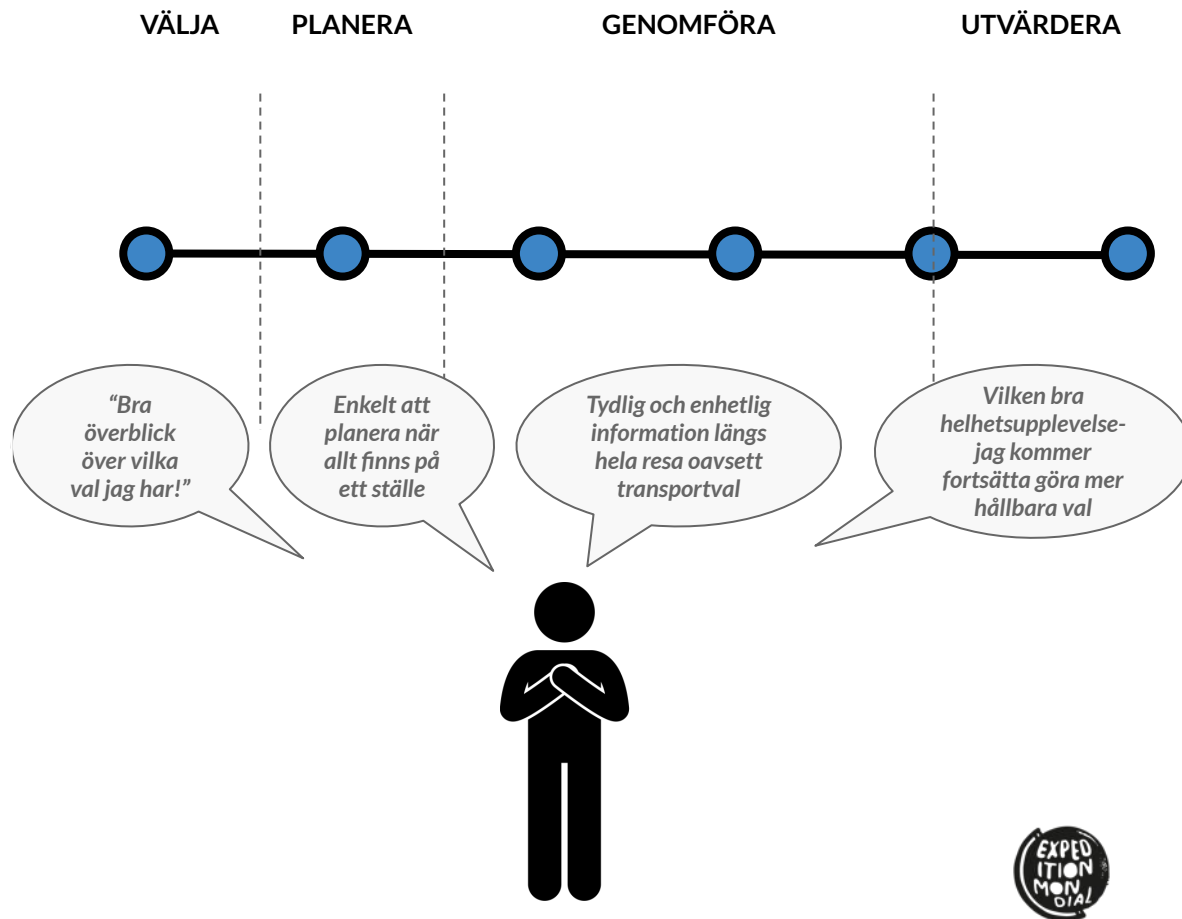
VÄLJA PLANERA GENOMFÖRA UTVÄRDERA

"Bra överblick över vilka val jag har!"

Enkelt att planera när allt finns på ett ställe

Tydlig och enhetlig information längs hela resa oavsett transportval

Vilken bra helhetsupplevelse- jag kommer fortsätta göra mer hållbara val

EXPED ITION MON DIAL